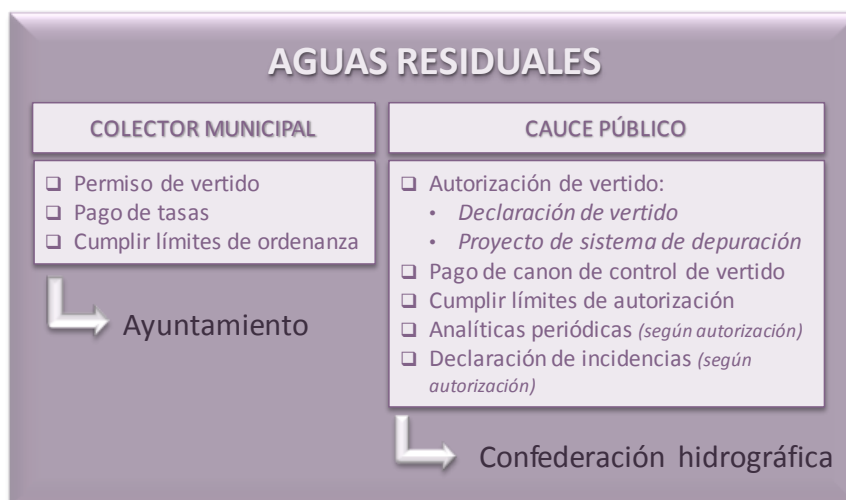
AGUAS RESIDUALES

COLECTOR MUNICIPAL

CAUCE PÚBLICO

❑ Permiso de vertido
❑ Pago de tasas
❑ Cumplir límites de ordenanza

Ayuntamiento

❑ Autorización de vertido:
• *Declaración de vertido*
• *Proyecto de sistema de depuración*
❑ Pago de canon de control de vertido
❑ Cumplir límites de autorización
❑ Analíticas periódicas *(según autorización)*
❑ Declaración de incidencias *(según autorización)*

Confederación hidrográfica